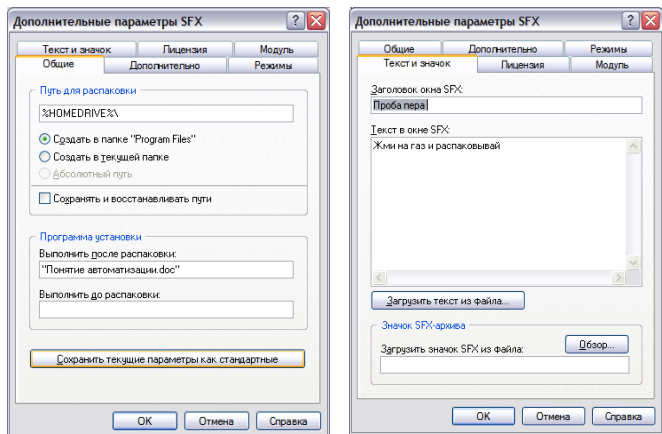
Дополнительные параметры SFX

Текст и значок | Лицензия | Модуль
Общие | Дополнительно | Режимы

Путь для распаковки
%HOMEDRIVE%\
Создать в папке "Program Files"
Создать в текущей папке
Абсолютный путь
Сохранять и восстанавливать пути

Программа установки
Выполнить после распаковки:
"Понятие автоматизации.doc"
Выполнить до распаковки:

Сохранить текущие параметры как стандартные

OK | Отмена | Справка

Дополнительные параметры SFX

Общие | Дополнительно | Режимы
Текст и значок | Лицензия | Модуль

Заголовок окна SFX:
Проба пера
Текст в окне SFX:
Жми на газ и распаковывай

Загрузить текст из файла...

Значок SFX-архива
Загрузить значок SFX из файла:
Обзор...

OK | Отмена | Справка